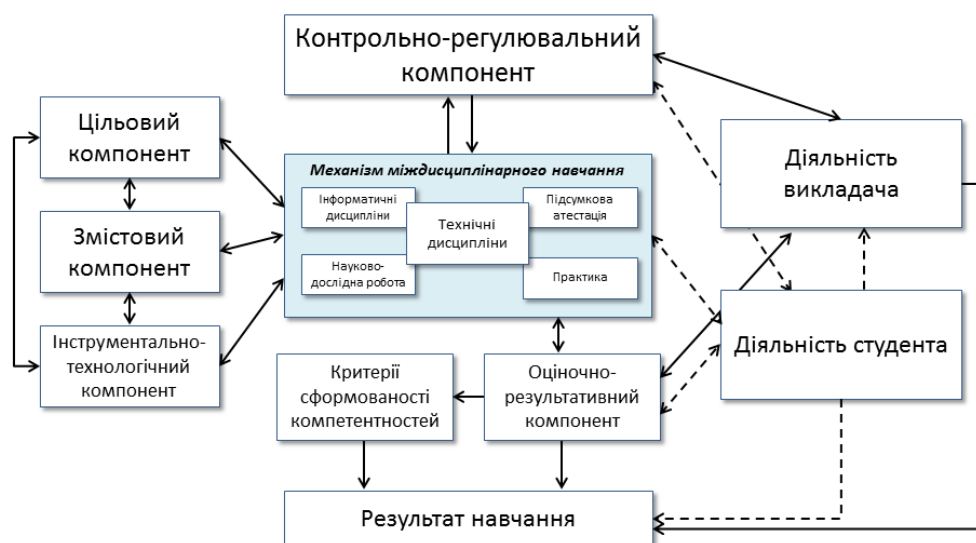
Контрольно-регулювальний компонент

Цільовий компонент

Змістовий компонент

Інструментально-технологічний компонент

Механізм міждисциплінарного навчання

Інформатичні дисципліни

Технічні дисципліни

Підсумкова атестація

Науково-дослідна робота

Практика

Діяльність викладача

Діяльність студента

Критерії сформованості компетентностей

Оціночно-результативний компонент

Результат навчання